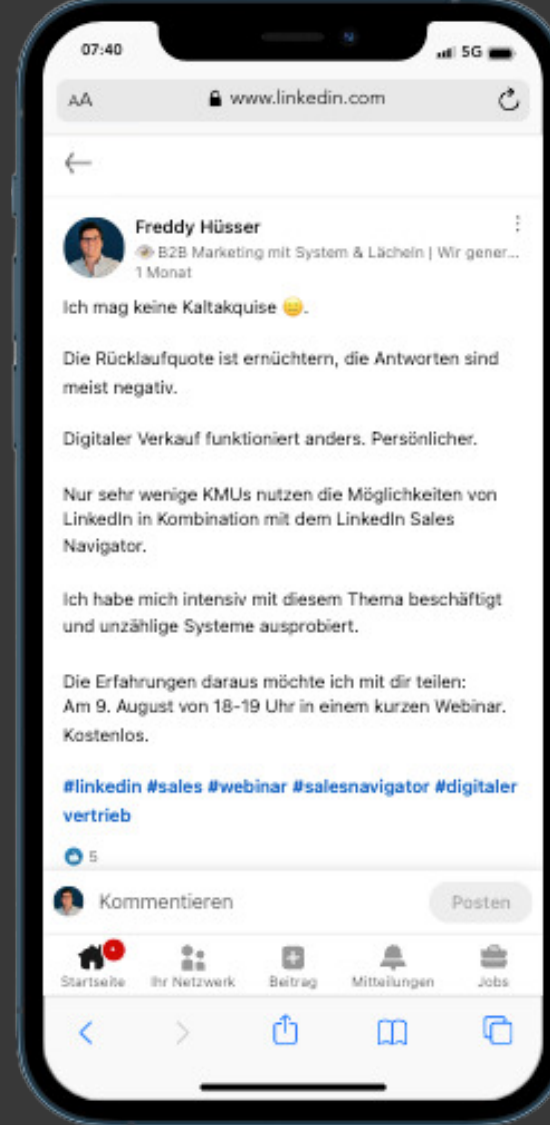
07:40

5G

AA

www.linkedin.com

Freddy Hüsser

B2B Marketing mit System & Lächeln | Wir gener...

1 Monat

Ich mag keine Kaltakquise 😑.

Die Rücklaufquote ist ernüchtern, die Antworten sind meist negativ.

Digitaler Verkauf funktioniert anders. Persönlicher.

Nur sehr wenige KMUs nutzen die Möglichkeiten von LinkedIn in Kombination mit dem LinkedIn Sales Navigator.

Ich habe mich intensiv mit diesem Thema beschäftigt und unzählige Systeme ausprobiert.

Die Erfahrungen daraus möchte ich mit dir teilen:
Am 9. August von 18-19 Uhr in einem kurzen Webinar. Kostenlos.

#linkedin #sales #webinar #salesnavigator #digitaler vertrieb

5

Kommentieren

Posten

Startseite

Ihr Netzwerk

Beitrag

Mitteilungen

Jobs